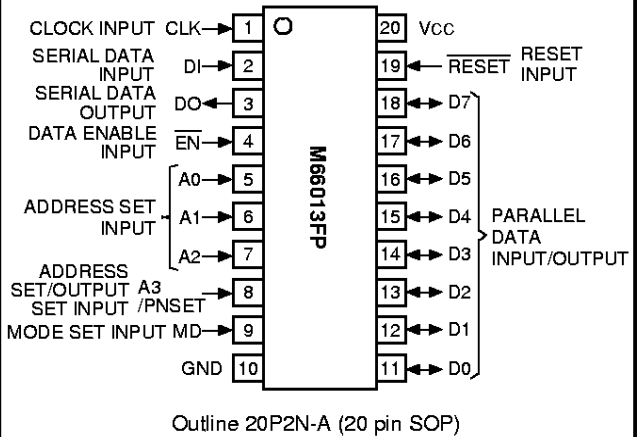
CLOCK INPUT CLK 1
SERIAL DATA INPUT DI 2
SERIAL DATA OUTPUT DO 3
DATA ENABLE INPUT $\overline{EN}$ 4
ADDRESS SET INPUT A0 5
A1 6
A2 7
ADDRESS SET/OUTPUT SET INPUT A3 /PNSET 8
MODE SET INPUT MD 9
GND 10

M66013FP

20 Vcc
19 $\overline{RESET}$ RESET INPUT
18 D7
17 D6
16 D5
15 D4
14 D3
13 D2
12 D1
11 D0
PARALLEL DATA INPUT/OUTPUT

Outline 20P2N-A (20 pin SOP)